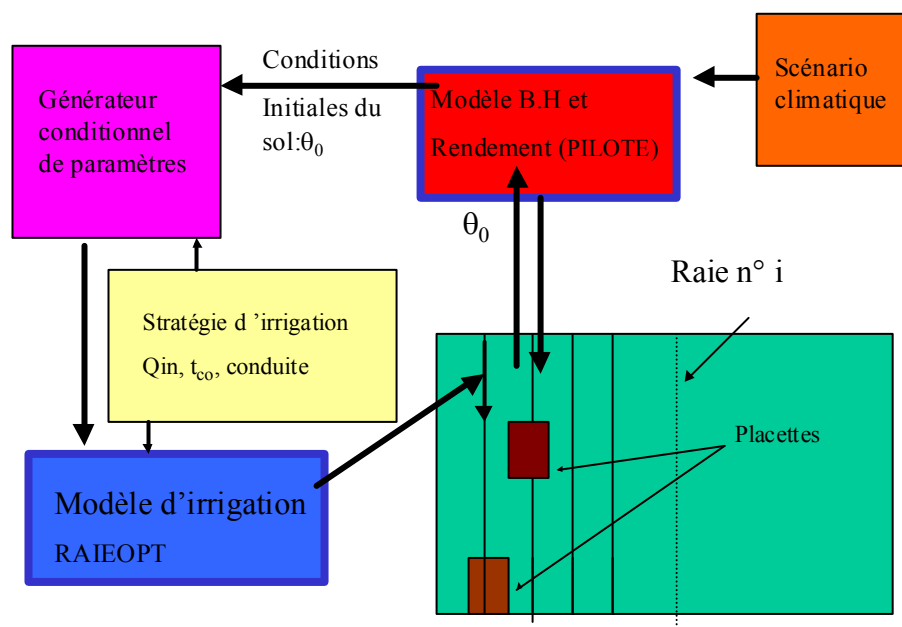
Générateur conditionnel de paramètres

Conditions Initiales du sol:$\theta_0$

Modèle B.H et Rendement (PILOTE)

Scénario climatique

$\theta_0$

Raie n° i

Stratégie d 'irrigation
Qin, $t_{co}$, conduite

Placettes

Modèle d'irrigation
RAIEOPT